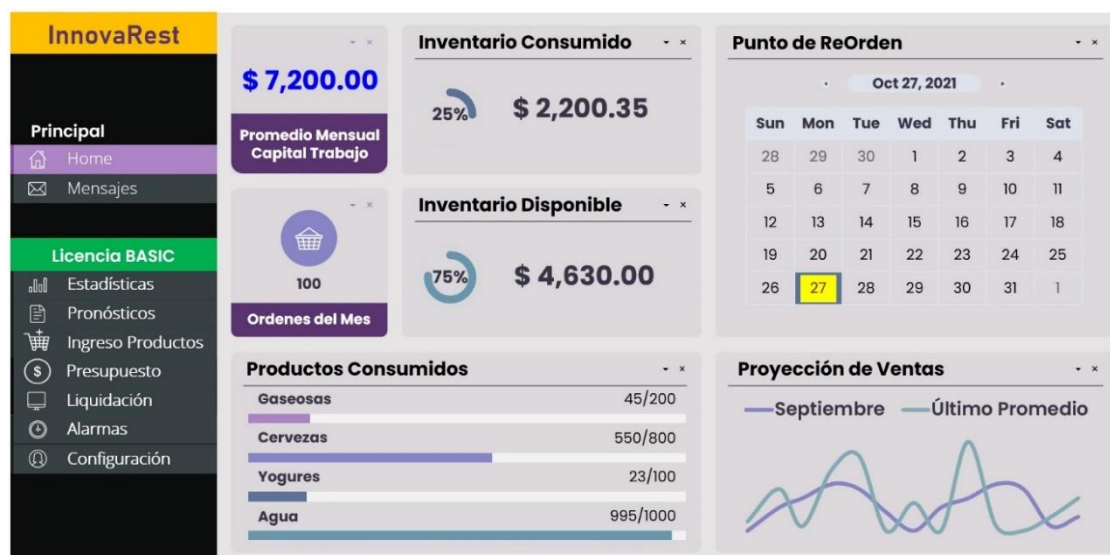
InnovaRest

Principal
Home
Mensajes

Licencia BASIC
Estadísticas
Pronósticos
Ingreso Productos
Presupuesto
Liquidación
Alarmas
Configuración

- ×
$ 7,200.00
Promedio Mensual Capital Trabajo

- ×
100
Ordenes del Mes

Inventario Consumido - ×
25%
$ 2,200.35

Inventario Disponible - ×
75%
$ 4,630.00

Punto de ReOrden - ×
Oct 27, 2021

| Sun | Mon | Tue | Wed | Thu | Fri | Sat |
|---|---|---|---|---|---|---|
| 28 | 29 | 30 | 1 | 2 | 3 | 4 |
| 5 | 6 | 7 | 8 | 9 | 10 | 11 |
| 12 | 13 | 14 | 15 | 16 | 17 | 18 |
| 19 | 20 | 21 | 22 | 23 | 24 | 25 |
| 26 | 27 | 28 | 29 | 30 | 31 | 1 |

Productos Consumidos - ×
Gaseosas 45/200
Cervezas 550/800
Yogures 23/100
Agua 995/1000

Proyección de Ventas - ×
Septiembre Último Promedio